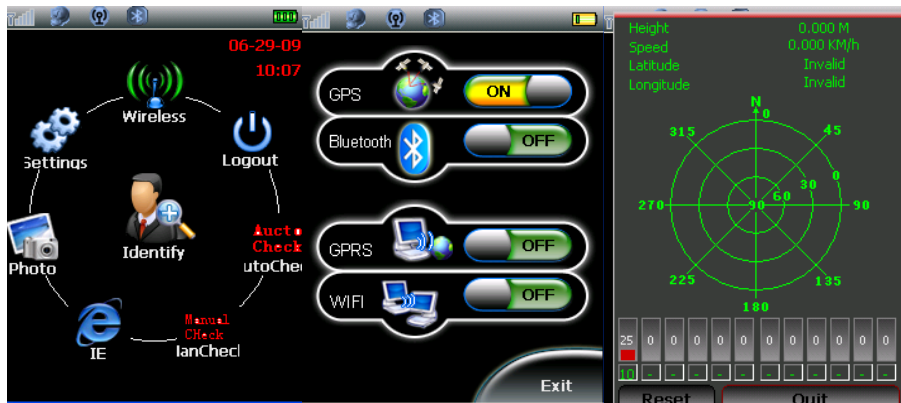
06-29-09
10:07

Wireless
Settings
Logout
Identify
Auto Check
utoChec
Photo
Manual CHeck
IE
lanChecl

GPS
ON
Bluetooth
OFF
GPRS
OFF
WIFI
OFF
Exit

Height 0.000 M
Speed 0.000 KM/h
Latitude Invalid
Longitude Invalid

N
0
315
45
30
0
60
270
90
90
225
135
180

| 25 | 0 | 0 | 0 | 0 | 0 | 0 | 0 | 0 | 0 | 0 | 0 |
|---|---|---|---|---|---|---|---|---|---|---|---|
| 10 | - | - | - | - | - | - | - | - | - | - | - |

Reset
Quit